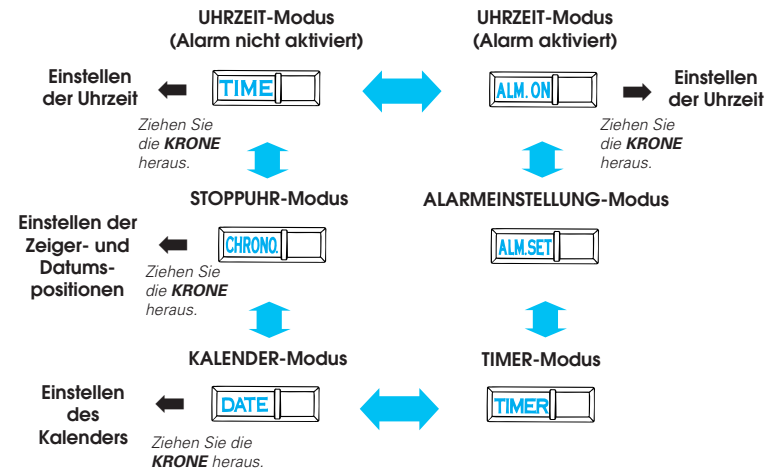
UHRZEIT-Modus (Alarm nicht aktiviert)

UHRZEIT-Modus (Alarm aktiviert)

Einstellen der Uhrzeit

TIME

Ziehen Sie die **KRONE** heraus.

ALM. ON

Einstellen der Uhrzeit

Ziehen Sie die **KRONE** heraus.

STOPPUHR-Modus

ALARMEINSTELLUNG-Modus

Einstellen der Zeiger- und Datumspositionen

CHRONO.

Ziehen Sie die **KRONE** heraus.

ALM. SET

KALENDER-Modus

TIMER-Modus

Einstellen des Kalenders

DATE

Ziehen Sie die **KRONE** heraus.

TIMER